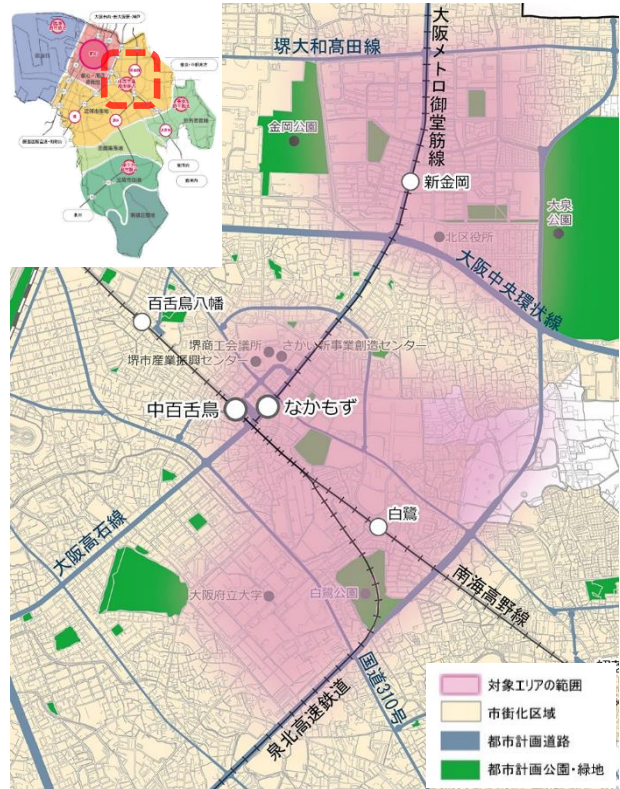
堺大和高田線

大阪メトロ御堂筋線

金岡公園

新金岡

大泉公園

北区役所

大阪中央環状線

百舌鳥八幡

堺商工会議所

さかい新事業創造センター

堺市産業振興センター

中百舌鳥

なかもず

白鷺

大阪高石線

南海高野線

大阪府立大学

白鷺公園

国道310号

泉北高速鉄道

対象エリアの範囲

市街化区域

都市計画道路

都市計画公園・緑地